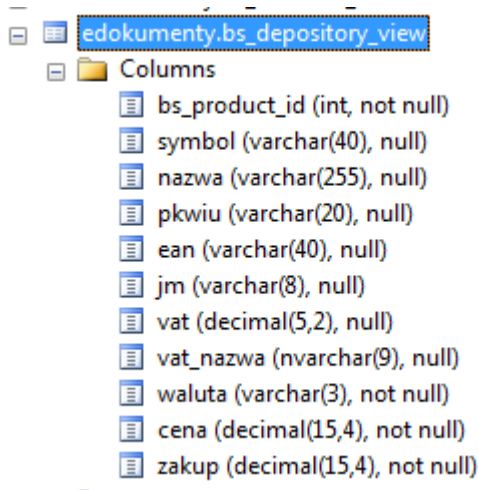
edokumenty.bs_depository_view

Columns

bs_product_id (int, not null)

symbol (varchar(40), null)

nazwa (varchar(255), null)

pkwiu (varchar(20), null)

ean (varchar(40), null)

jm (varchar(8), null)

vat (decimal(5,2), null)

vat_nazwa (nvarchar(9), null)

waluta (varchar(3), not null)

cena (decimal(15,4), not null)

zakup (decimal(15,4), not null)